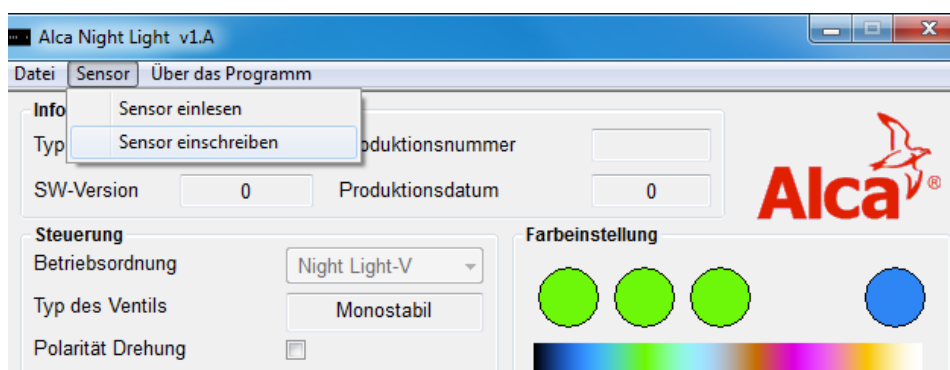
Alca Night Light v1.A

Datei Sensor Über das Programm

Sensor einlesen
Sensor einschreiben

Info
Typ
oduktionsnummer
SW-Version 0
Produktionsdatum 0

Alca®

Steuerung
Betriebsordnung Night Light-V
Typ des Ventils Monostabil
Polarität Drehung

Farbeinstellung